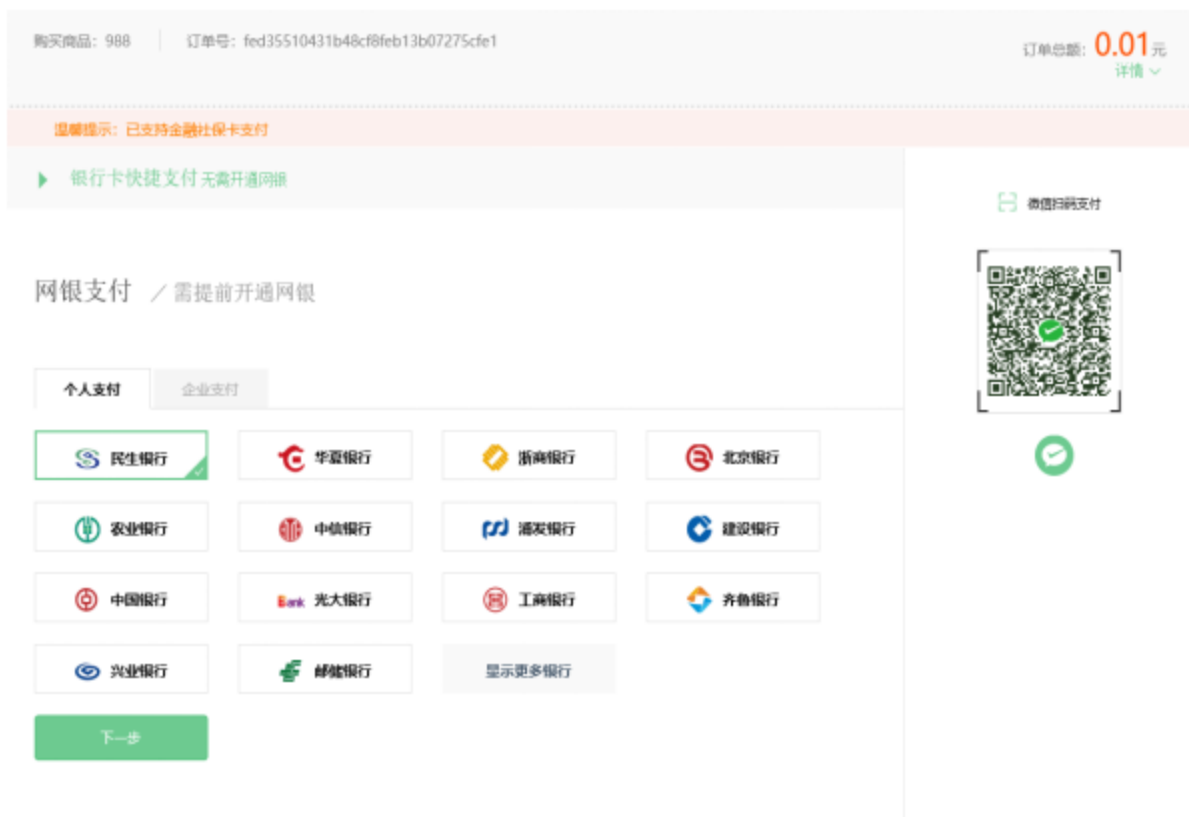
购买商品：988　订单号：fed35510431b48cf8feb13b07275cfe1

订单总额：0.01元
详情

温馨提示：已支持金融社保卡支付

银行卡快捷支付 无需开通网银

微信扫码支付

网银支付 ／需提前开通网银

个人支付　企业支付

| 民生银行 | 华夏银行 | 浙商银行 | 北京银行 |
|---|---|---|---|
| 农业银行 | 中信银行 | 浦发银行 | 建设银行 |
| 中国银行 | Bank 光大银行 | 工商银行 | 齐鲁银行 |
| 兴业银行 | 邮储银行 | 显示更多银行 | |

下一步